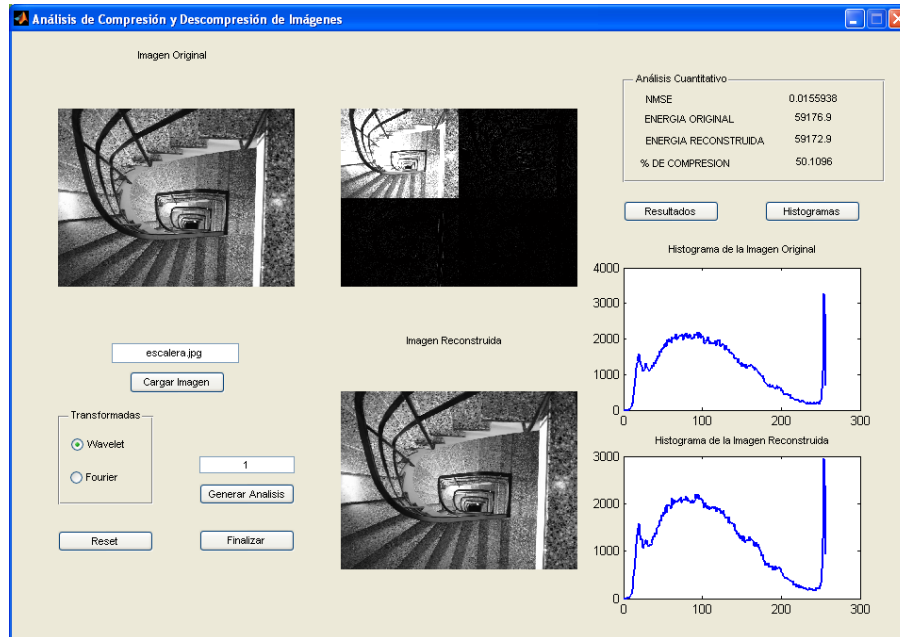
Análisis de Compresión y Descompresión de Imágenes

Imagen Original

Análisis Cuantitativo

| | |
|---|---|
| NMSE | 0.0155938 |
| ENERGIA ORIGINAL | 59176.9 |
| ENERGIA RECONSTRUIDA | 59172.9 |
| % DE COMPRESION | 50.1096 |

Resultados

Histogramas

Histograma de la Imagen Original

4000
3000
2000
1000
0
0 100 200 300

escalera.jpg

Cargar Imagen

Imagen Reconstruida

Transformadas

Wavelet

Fourier

1

Generar Analisis

Histograma de la Imagen Reconstruida

3000
2000
1000
0
0 100 200 300

Reset

Finalizar